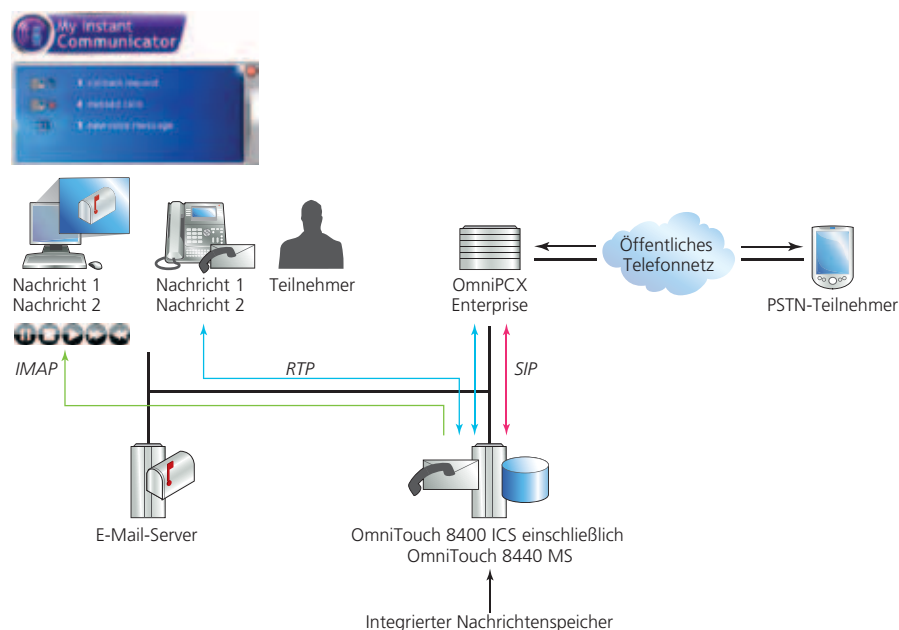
My Instant Communicator

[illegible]
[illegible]
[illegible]

Nachricht 1
Nachricht 2

Nachricht 1
Nachricht 2

Teilnehmer

OmniPCX
Enterprise

Öffentliches Telefonnetz

PSTN-Teilnehmer

IMAP

RTP

SIP

E-Mail-Server

OmniTouch 8400 ICS einschließlich
OmniTouch 8440 MS

Integrierter Nachrichtenspeicher